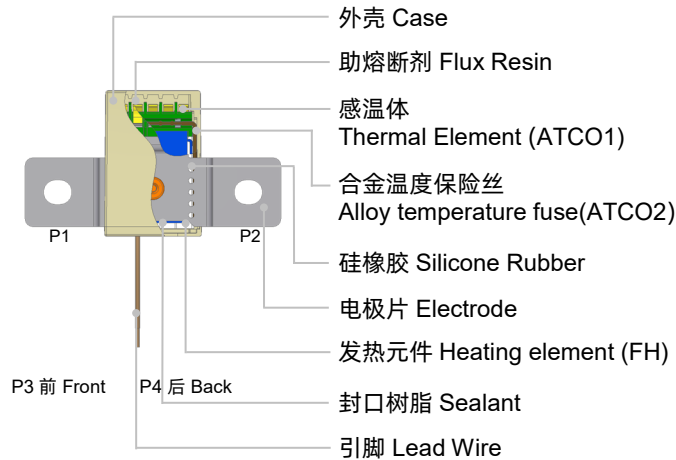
外壳 Case

助熔断剂 Flux Resin

感温体
Thermal Element (ATCO1)

合金温度保险丝
Alloy temperature fuse(ATCO2)

P1

P2

硅橡胶 Silicone Rubber

电极片 Electrode

发热元件 Heating element (FH)

P3 前 Front

P4 后 Back

封口树脂 Sealant

引脚 Lead Wire